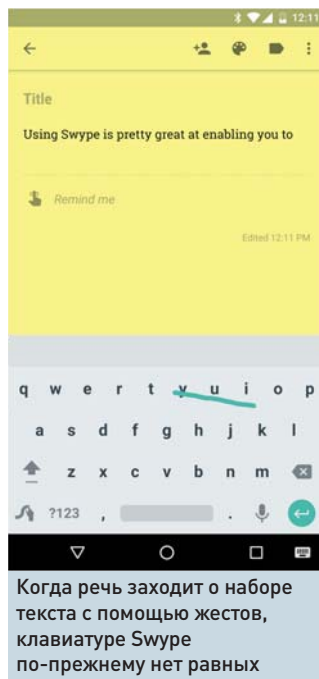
12:11

Title

Using Swype is pretty great at enabling you to

Remind me

Edited 12:11 PM

q w e r t y u i o p
a s d f g h j k l
z x c v b n m
?123 , .

Когда речь заходит о наборе текста с помощью жестов, клавиатуре Swype по-прежнему нет равных